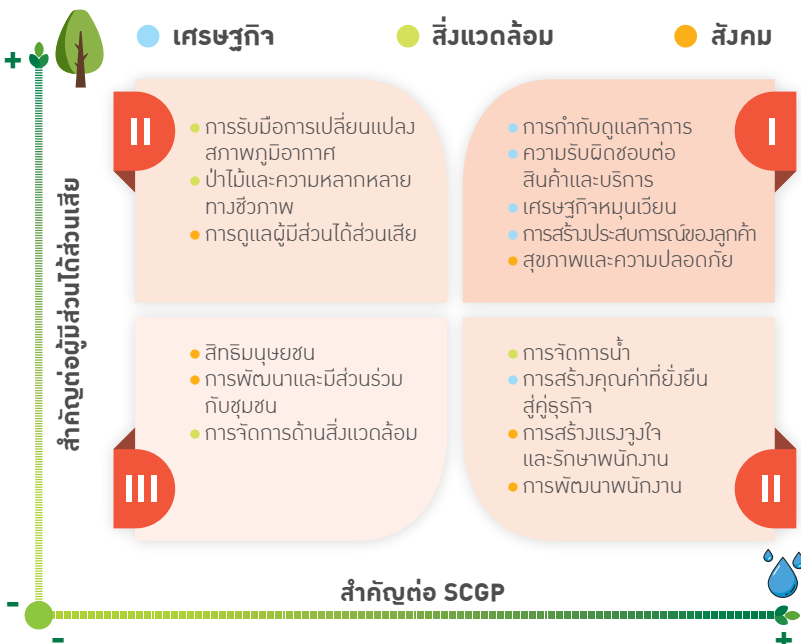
เศรษฐกิจ สิ่งแวดล้อม สังคม

+

สำคัญต่อผู้มีส่วนได้ส่วนเสีย

II

การรับมือการเปลี่ยนแปลงสภาพภูมิอากาศ
ป่าไม้และความหลากหลายทางชีวภาพ
การดูแลผู้มีส่วนได้ส่วนเสีย

I

การกำกับดูแลกิจการ
ความรับผิดชอบต่อสินค้าและบริการ
เศรษฐกิจหมุนเวียน
การสร้างประสบการณ์ของลูกค้า
สุขภาพและความปลอดภัย

สิทธิมนุษยชน
การพัฒนาและมีส่วนร่วมกับชุมชน
การจัดการด้านสิ่งแวดล้อม

III

การจัดการน้ำ
การสร้างคุณค่าที่ยั่งยืนสู่คู่ธุรกิจ
การสร้างแรงจูงใจและรักษาพนักงาน
การพัฒนาพนักงาน

II

-

สำคัญต่อ SCGP

-

+